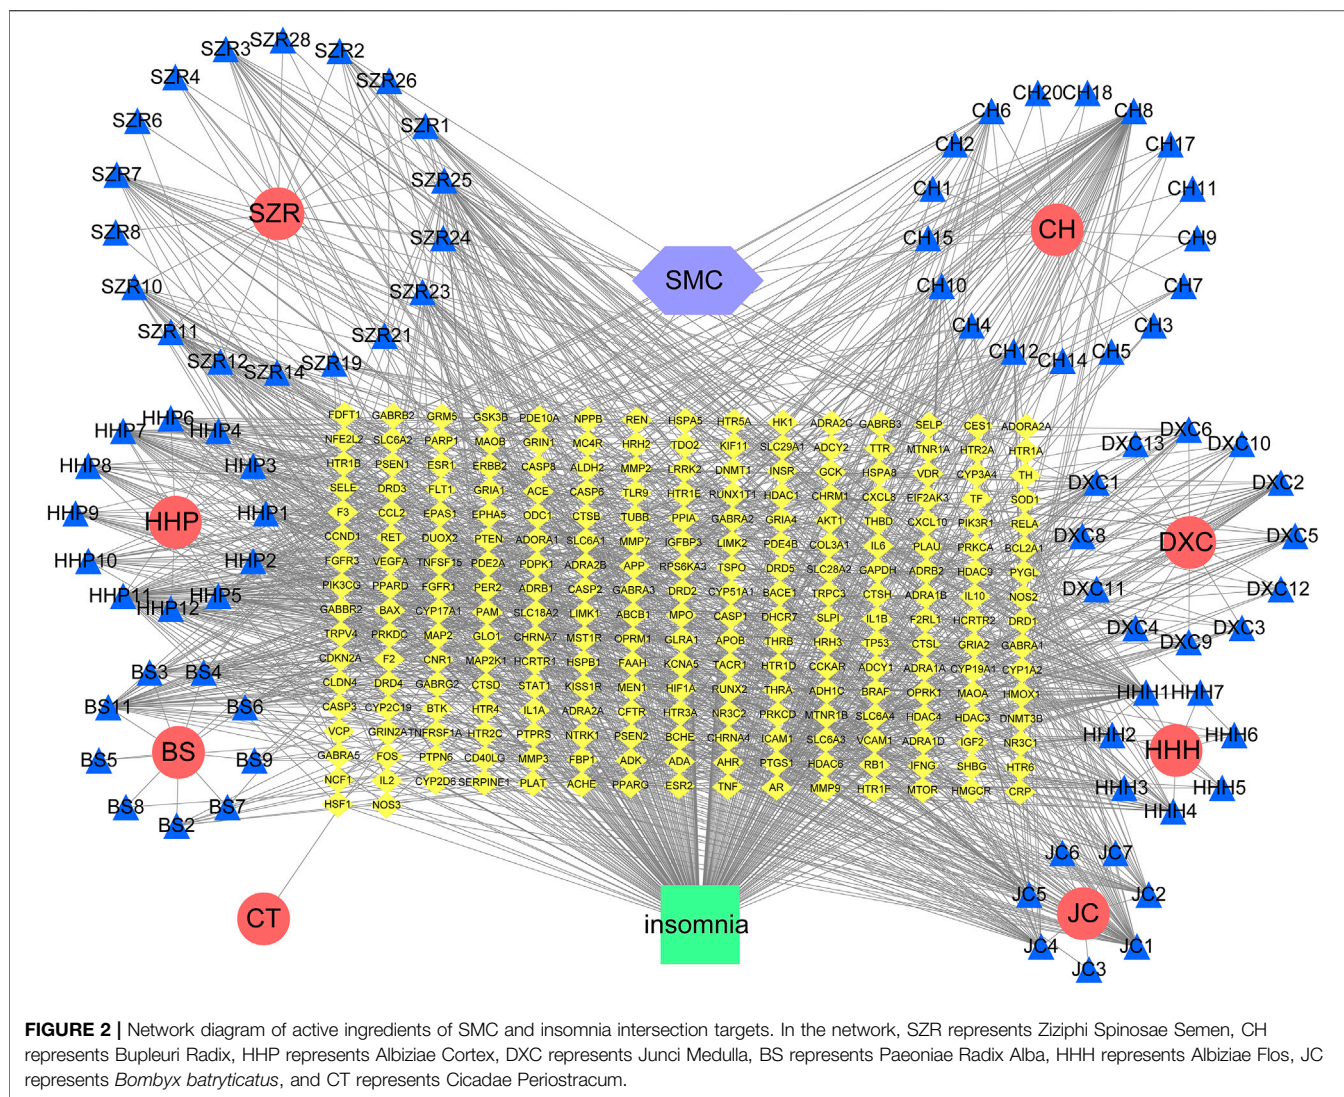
SZR3 SZR28 SZR2
SZR4
SZR26
SZR6
SZR1
SZR7
SZR25
SZR
SZR8
SZR24
SZR10
SZR23
SZR11
SZR21
SZR12 SZR14 SZR19

CH20 CH18
CH6
CH8
CH2
CH17
CH1
CH11
CH
CH15
CH9
CH10
CH7
CH4
CH3
CH12 CH14 CH5

SMC

HHP6
HHP7 HHP4
HHP8
HHP3
HHP9
HHP
HHP1
HHP10
HHP2
HHP11 HHP5
HHP12

DXC6
DXC13 DXC10
DXC1
DXC2
DXC8
DXC
DXC5
DXC11
DXC12
DXC4 DXC3
DXC9

BS3 BS4
BS11
BS6
BS
BS5
BS9
BS8
BS7
BS2

HHH1 HHH7
HHH2
HHH
HHH6
HHH3
HHH5
HHH4

JC6 JC7
JC2
JC5
JC
JC4
JC1
JC3

CT

insomnia

FDFT1 GABRB2 GRM5 GSK3B PDE10A NPPB REN HSPA5 HTR5A HK1 ADRA2C GABRB3 SELP CES1 ADORA2A
NFE2L2 SLC6A2 PARP1 MAOB GRIN1 MC4R HRH2 TDO2 KIF11 SLC29A1 ADCY2 TTR MTNR1A HTR2A HTR1A
HTR1B PSEN1 ESR1 ERBB2 CASP8 ALDH2 MMP2 LRRK2 DNMT1 INSR GCK HSPA8 VDR CYP3A4 TH
SELE DRD3 FLT1 GRIA1 ACE CASP6 TLR9 HTR1E RUNX1T1 HDAC1 CHRM1 CXCL8 EIF2AK3 TF SOD1
F3 CCL2 EPAS1 EPHA5 ODC1 CTSB TUBB PPIA GABRA2 GRIA4 AKT1 THBD CXCL10 PIK3R1 RELA
CCND1 RET DUOX2 PTEN ADORA1 SLC6A1 MMP7 IGFBP3 LIMK2 PDE4B COL3A1 IL6 PLAU PRKCA BCL2A1
FGFR3 VEGFA TNFSF15 PDE2A PDPK1 ADRA2B APP RPS6KA3 TSPO DRD5 SLC28A2 GAPDH ADRB2 HDAC9 PYGL
PIK3CG PPARD FGFR1 PER2 ADRB1 CASP2 GABRA3 DRD2 CYP51A1 BACE1 TRPC3 CTSH ADRA1B IL10 NOS2
GABBR2 BAX CYP17A1 PAM SLC18A2 LIMK1 ABCB1 MPO CASP1 DHCR7 SLPI IL1B F2RL1 HCRTR2 DRD1
TRPV4 PRKDC MAP2 GLO1 CHRNA7 MST1R OPRM1 GLRA1 APOB THRB HRH3 TP53 CTSL GRIA2 GABRA1
CDKN2A F2 CNR1 MAP2K1 HCRTR1 HSPB1 FAAH KCNA5 TACR1 HTR1D CCKAR ADCY1 ADRA1A CYP19A1 CYP1A2
CLDN4 DRD4 GABRG2 CTSD STAT1 KISS1R MEN1 HIF1A RUNX2 THRA ADH1C BRAF OPRK1 MAOA HMOX1
CASP3 CYP2C19 BTK HTR4 IL1A ADRA2A CFTR HTR3A NR3C2 PRKCD MTNR1B SLC6A4 HDAC4 HDAC3 DNMT3B
VCP GRIN2A TNFRSF1A HTR2C PTPRS NTRK1 PSEN2 BCHE CHRNA4 ICAM1 SLC6A3 VCAM1 ADRA1D IGF2 NR3C1
GABRA5 FOS PTPN6 CD40LG MMP3 FBP1 ADK ADA AHR PTGS1 HDAC6 RB1 IFNG SHBG HTR6
NCF1 IL2 CYP2D6 SERPINE1 PLAT ACHE PPARG ESR2 TNF AR MMP9 HTR1F MTOR HMGCR CRP
HSF1 NOS3

FIGURE 2 | Network diagram of active ingredients of SMC and insomnia intersection targets. In the network, SZR represents Ziziphi Spinosae Semen, CH represents Bupleuri Radix, HHP represents Albiziae Cortex, DXC represents Junci Medulla, BS represents Paeoniae Radix Alba, HHH represents Albiziae Flos, JC represents Bombyx batryticatus, and CT represents Cicadae Periostracum.